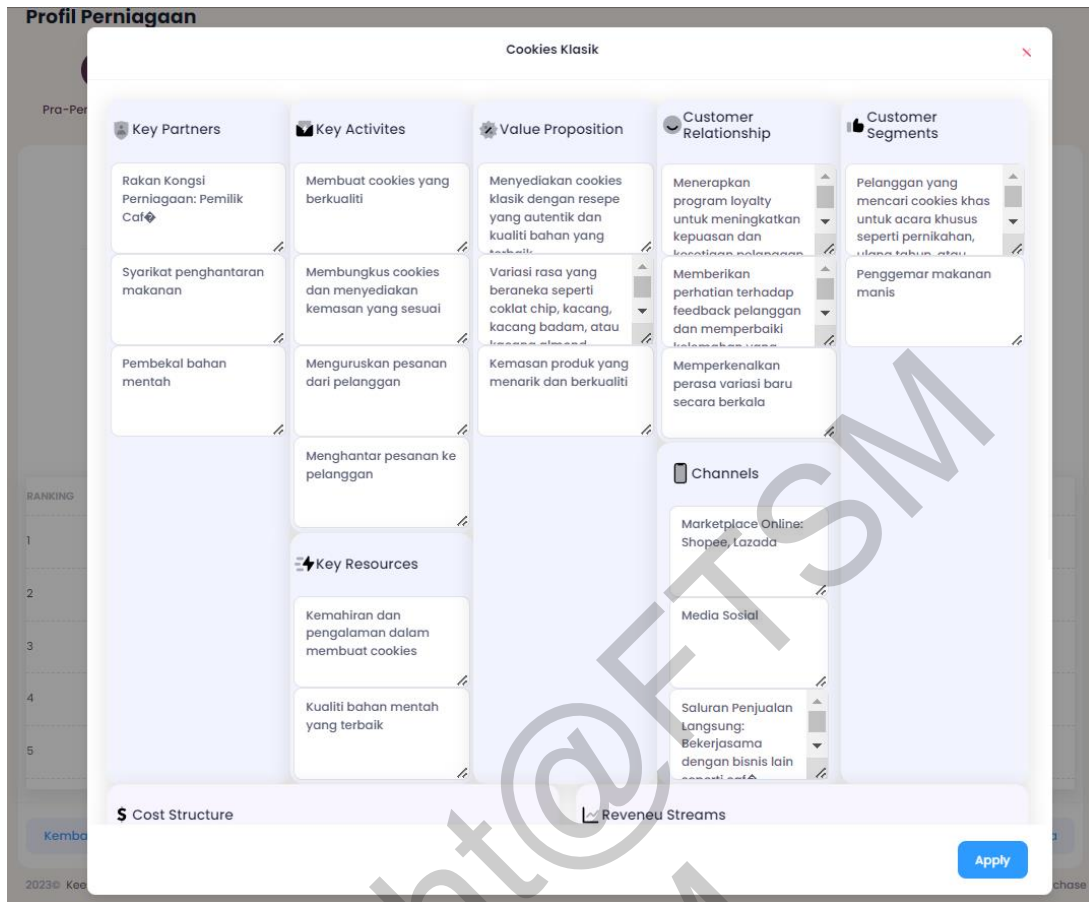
Profil Perniagaan

Pra-Per

Cookies Klasik

Key Partners

Rakan Kongsi Perniagaan: Pemilik Caf�

Syarikat penghantaran makanan

Pembekal bahan mentah

Key Activites

Membuat cookies yang berkualiti

Membungkus cookies dan menyediakan kemasan yang sesuai

Menguruskan pesanan dari pelanggan

Menghantar pesanan ke pelanggan

Key Resources

Kemahiran dan pengalaman dalam membuat cookies

Kualiti bahan mentah yang terbaik

Value Proposition

Menyediakan cookies klasik dengan resepe yang autentik dan kualiti bahan yang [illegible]

Variasi rasa yang beraneka seperti coklat chip, kacang, kacang badam, atau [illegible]

Kemasan produk yang menarik dan berkualiti

Customer Relationship

Menerapkan program loyalty untuk meningkatkan kepuasan dan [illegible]

Memberikan perhatian terhadap feedback pelanggan dan memperbaiki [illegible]

Memperkenalkan perasa variasi baru secara berkala

Channels

Marketplace Online: Shopee, Lazada

Media Sosial

Saluran Penjualan Langsung: Bekerjasama dengan bisnis lain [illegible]

Customer Segments

Pelanggan yang mencari cookies khas untuk acara khusus seperti pernikahan, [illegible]

Penggemar makanan manis

RANKING
1
2
3
4
5

$ Cost Structure

Reveneu Streams

Kemba

Apply

2023© Kee

chase